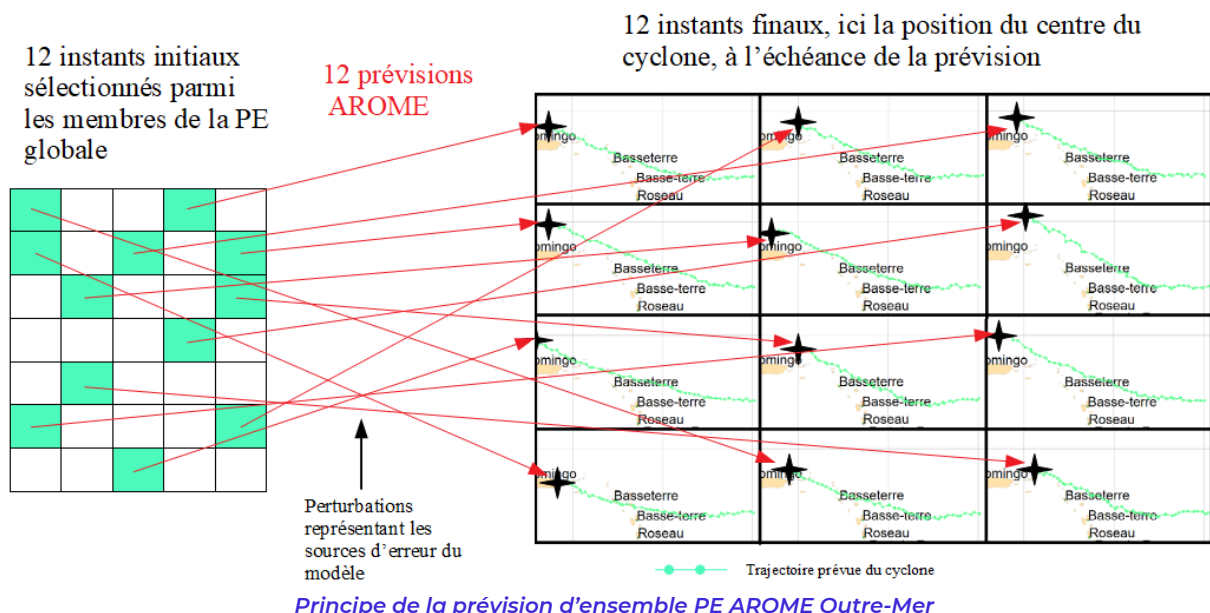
12 instants initiaux sélectionnés parmi les membres de la PE globale

12 prévisions AROME

12 instants finaux, ici la position du centre du cyclone, à l'échéance de la prévision

omingo
Basseterre
Basse-terre
Roseau

omingo
Basseterre
Basse-terre
Roseau

omingo
Basseterre
Basse-terre
Roseau

omingo
Basseterre
Basse-terre
Roseau

omingo
Basseterre
Basse-terre
Roseau

omingo
Basseterre
Basse-terre
Roseau

omingo
Basseterre
Basse-terre
Roseau

omingo
Basseterre
Basse-terre
Roseau

omingo
Basseterre
Basse-terre
Roseau

omingo
Basseterre
Basse-terre
Roseau

omingo
Basseterre
Basse-terre
Roseau

omingo
Basseterre
Basse-terro
Roseau

Perturbations représentant les sources d'erreur du modèle

Trajectoire prévue du cyclone

Principe de la prévision d'ensemble PE AROME Outre-Mer